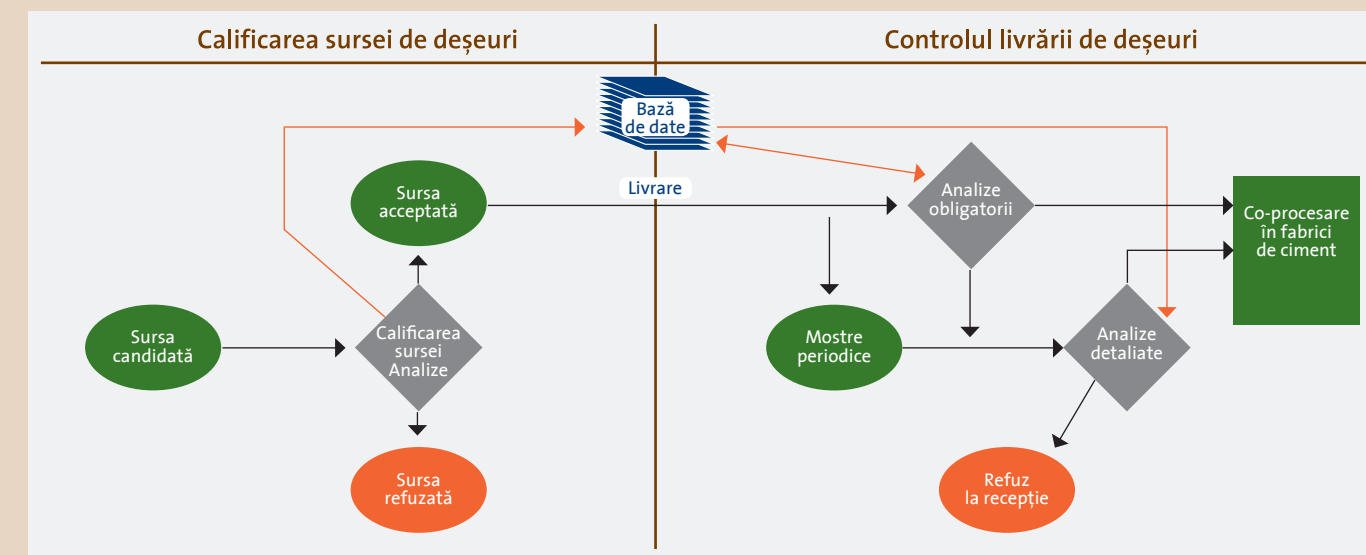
Calificarea sursei de deșeuri

Controlul livrării de deșeuri

Bază de date

Sursa acceptată

Livrare

Analize obligatorii

Co-procesare în fabrici de ciment

Sursa candidată

Calificarea sursei Analize

Mostre periodice

Analize detaliate

Sursa refuzată

Refuz la recepție